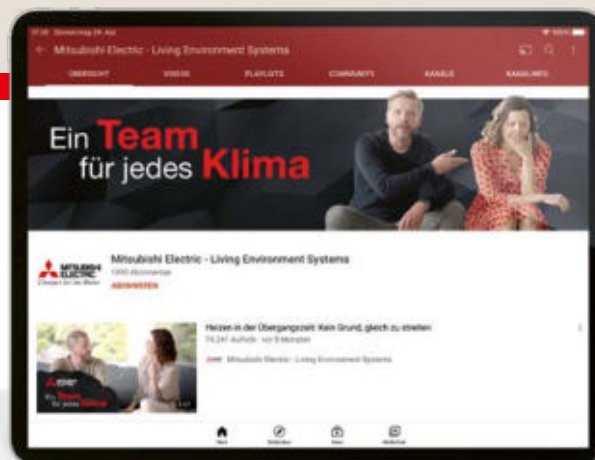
Mitsubishi Electric - Living Environment Systems

ÜBERSICHT VIDEOS PLAYLISTS COMMUNITY KANÄLE KANALINFO

Ein Team für jedes Klima

MITSUBISHI ELECTRIC Changes for the Better

Mitsubishi Electric - Living Environment Systems
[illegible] Abonnenten
ABONNIEREN

Heizen in der Übergangszeit: Kein Grund, gleich zu streiten
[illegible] Aufrufe · vor 8 Monaten
Mitsubishi Electric - Living Environment Systems

Ein Team für jedes Klima